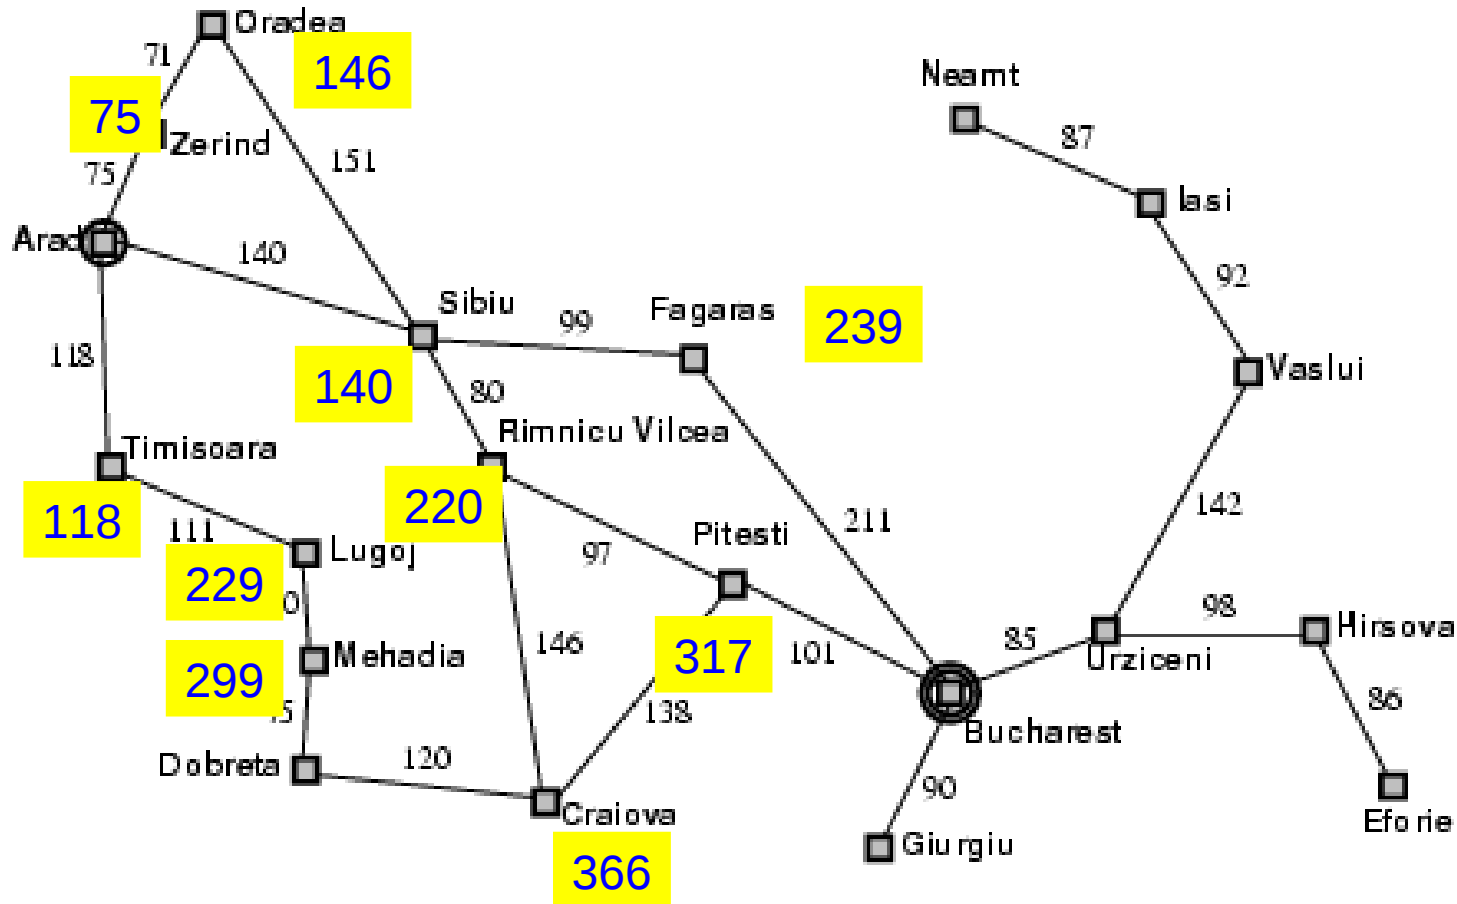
Oradea
71
146
75
Zerind
75
151
Neamt
87
Iasi
92
Arad
140
Sibiu
99
Fagaras
239
118
140
80
Vaslui
Rimnicu Vilcea
Timisoara
118
111
220
97
Pitesti
211
142
229
Lugoj
0
299
Mehadia
146
317
101
85
Urziceni
98
Hirsova
5
138
86
Dobreta
120
Bucharest
Craiova
90
Eforie
366
Giurgiu